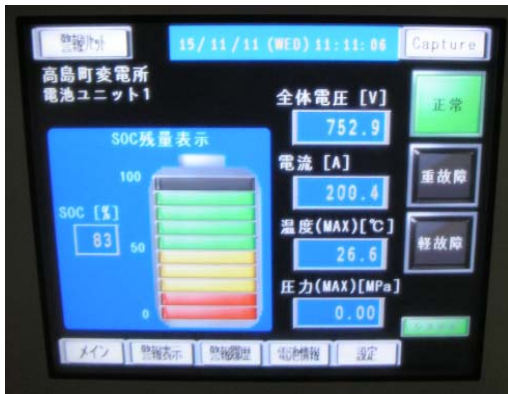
警報リセット

15/11/11 (WED) 11:11:06

Capture

高島町変電所
電池ユニット1

全体電圧 [V]
752.9

正常

SOC残量表示

100

SOC [%]
83

50

0

電流 [A]
200.4

重故障

温度(MAX)[℃]
26.6

軽故障

圧力(MAX)[MPa]
0.00

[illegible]

メイン

警報表示

警報履歴

電池情報

設定